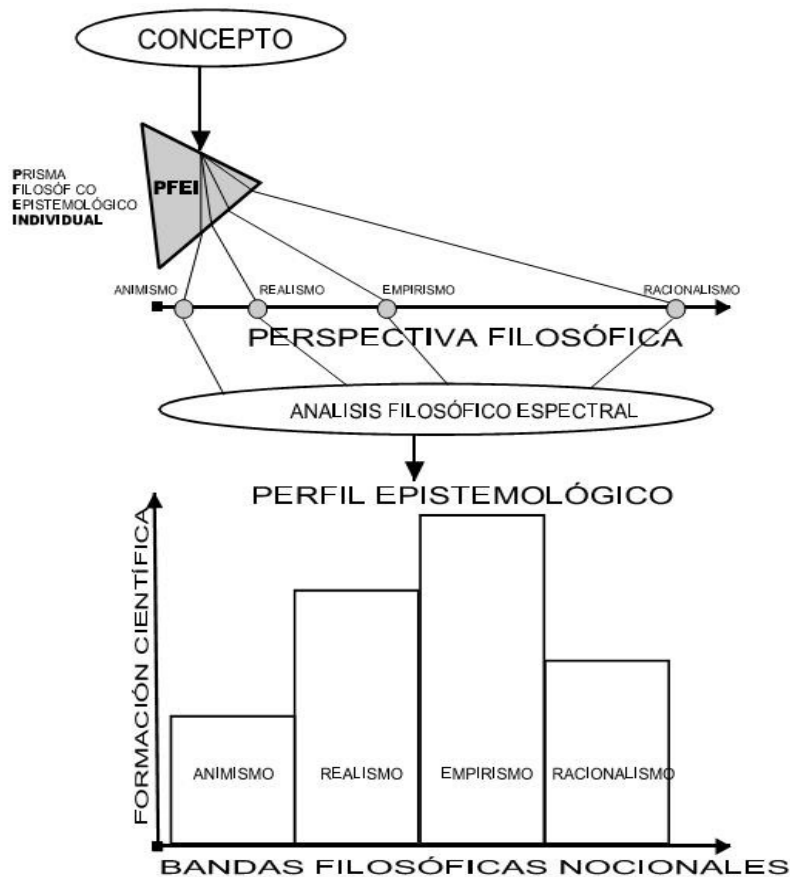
CONCEPTO

PRISMA
FILOSÓF CO
EPISTEMOLÓGICO
INDIVIDUAL

PFEI

ANIMISMO
REALISMO
EMPIRISMO
RACIONALISMO

PERSPECTIVA FILOSÓFICA

ANALISIS FILOSÓFICO ESPECTRAL

PERFIL EPISTEMOLÓGICO

FORMACIÓN CIENTÍFICA

ANIMISMO
REALISMO
EMPIRISMO
RACIONALISMO

BANDAS FILOSÓFICAS NOCIONALES